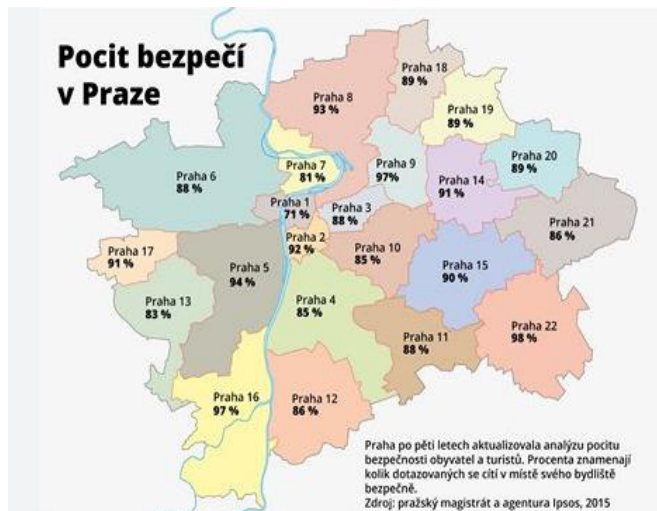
Pocit bezpečí v Praze

Praha 18
89 %

Praha 8
93 %

Praha 19
89 %

Praha 7
81 %

Praha 9
97 %

Praha 20
89 %

Praha 6
88 %

Praha 14
91 %

Praha 1
71 %

Praha 3
88 %

Praha 21
86 %

Praha 2
92 %

Praha 10
85 %

Praha 17
91 %

Praha 5
94 %

Praha 15
90 %

Praha 13
83 %

Praha 4
85 %

Praha 22
98 %

Praha 11
88 %

Praha 16
97 %

Praha 12
86 %

Praha po pěti letech aktualizovala analýzu pocitu bezpečnosti obyvatel a turistů. Procenta znamenají kolik dotazovaných se cítí v místě svého bydliště bezpečně.
Zdroj: pražský magistrát a agentura Ipsos, 2015